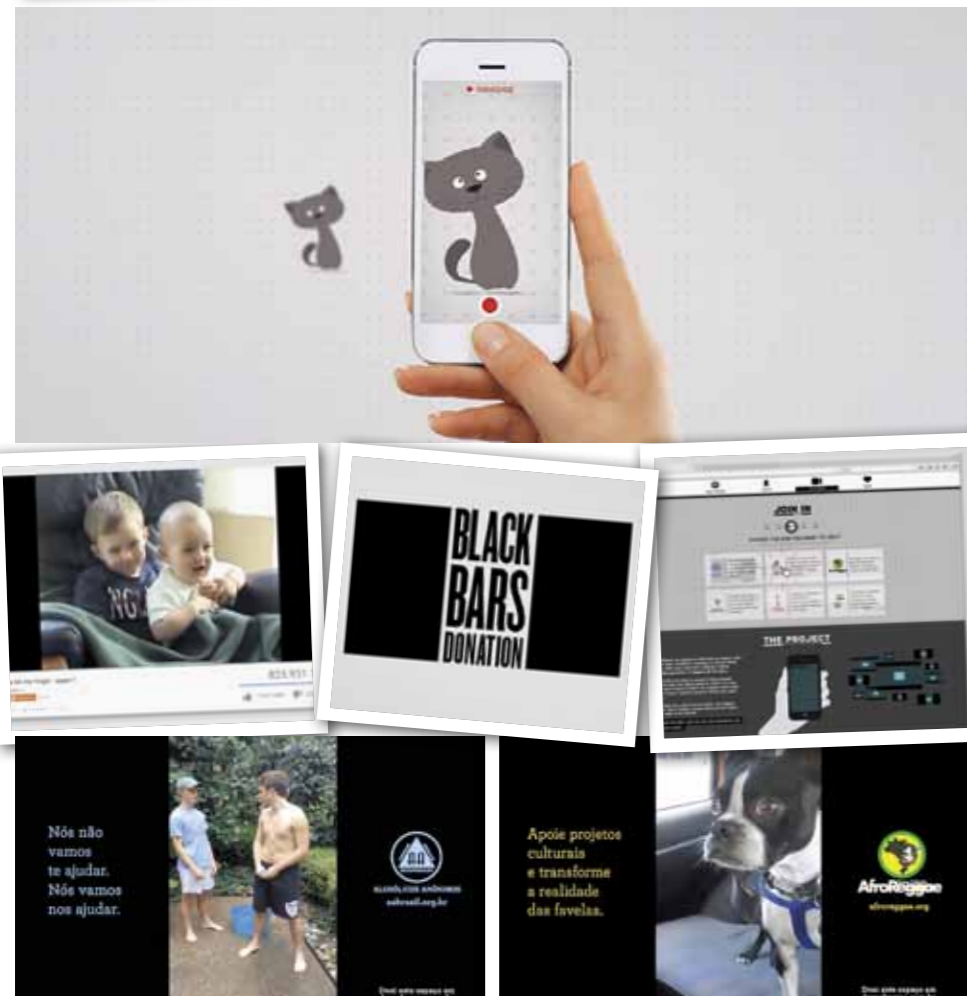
BLACK BARS DONATION

JOIN IN

THE PROJECT

823.931

Nós não vamos te ajudar. Nós vamos nos ajudar.

ALCOÓLICOS ANÔNIMOS
aabrasil.org.br

Apoie projetos culturais e transforme a realidade das favelas.

AfroReggae
afroreggae.org